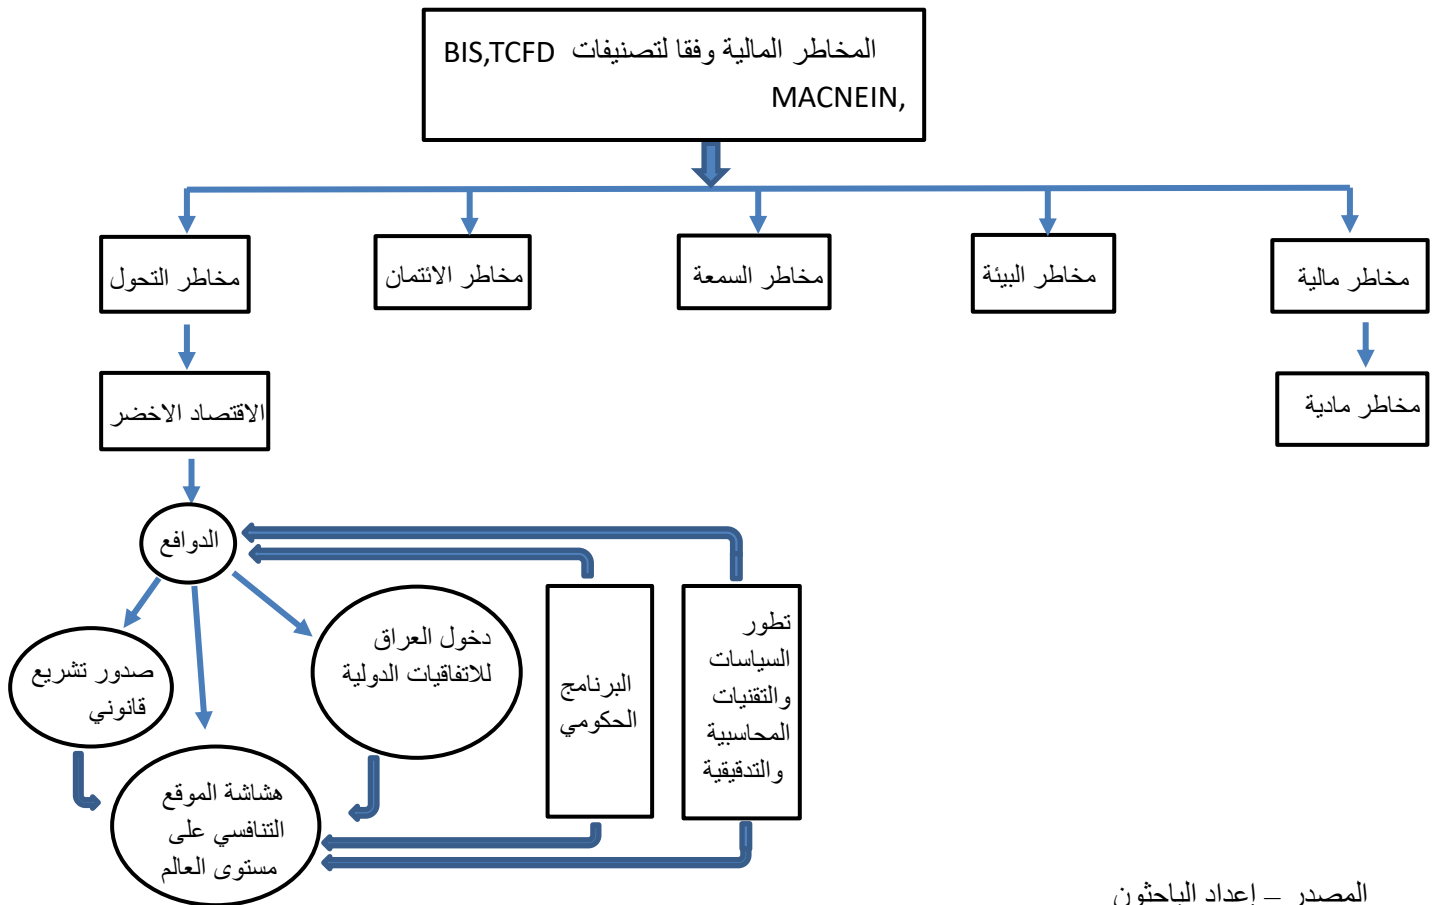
المخاطر المالية وفقا لتصنيفات BIS,TCFD MACNEIN,

مخاطر مالية

مخاطر البيئة

مخاطر السمعة

مخاطر الائتمان

مخاطر التحول

مخاطر مادية

الاقتصاد الاخضر

الدوافع

صدور تشريع قانوني

دخول العراق للاتفاقيات الدولية

البرنامج الحكومي

تطور السياسات والتقنيات المحاسبية والتدقيقية

هشاشة الموقع التنافسي على مستوى العالم

المصدر – إعداد الباحثون